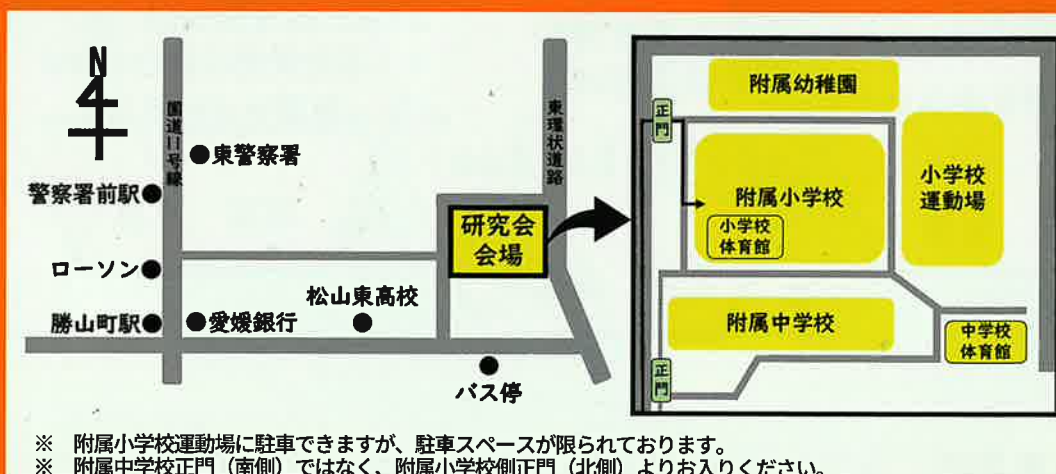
N

国道11号線

東環状道路

●東警察署

警察署前駅●

ローソン●

勝山町駅●

●愛媛銀行

松山東高校

研究会会場

バス停

附属幼稚園

正門

附属小学校

小学校体育館

小学校運動場

附属中学校

中学校体育館

正門

※ 附属小学校運動場に駐車できますが、駐車スペースが限られております。
※ 附属中学校正門（南側）ではなく、附属小学校側正門（北側）よりお入りください。